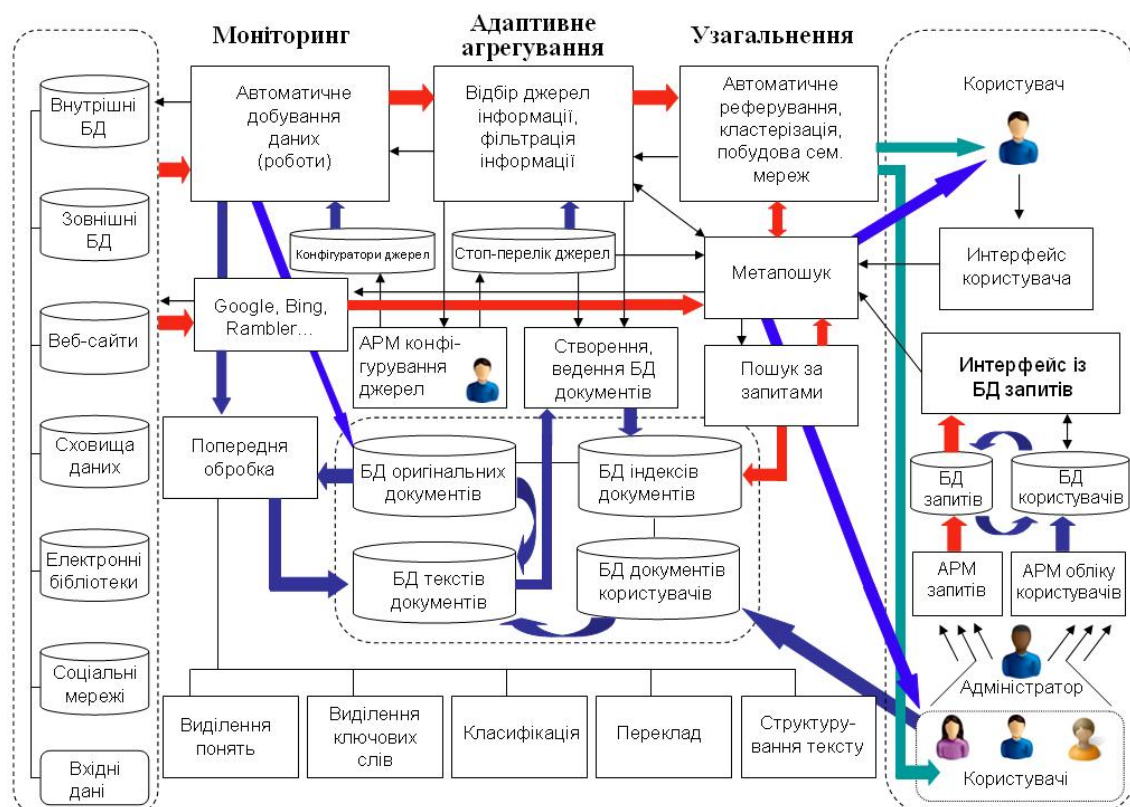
Моніторинг

Адаптивне агрегування

Узагальнення

Внутрішні БД

Зовнішні БД

Веб-сайти

Сховища даних

Електронні бібліотеки

Соціальні мережі

Вхідні дані

Автоматичне добування даних (роботи)

Відбір джерел інформації, фільтрація інформації

Автоматичне реферування, кластерізація, побудова сем. мереж

Користувач

Конфігуратори джерел

Стоп-перелік джерел

Метапошук

Интерфейс користувача

Google, Bing, Rambler...

АРМ конфігурування джерел

Створення, ведення БД документів

Пошук за запитами

Интерфейс із БД запитів

Попередня обробка

БД оригінальних документів

БД індексів документів

БД запитів

БД користувачів

БД текстів документів

БД документів користувачів

АРМ запитів

АРМ обліку користувачів

Адміністратор

Виділення понять

Виділення ключових слів

Класифікація

Переклад

Структурування тексту

Користувачі